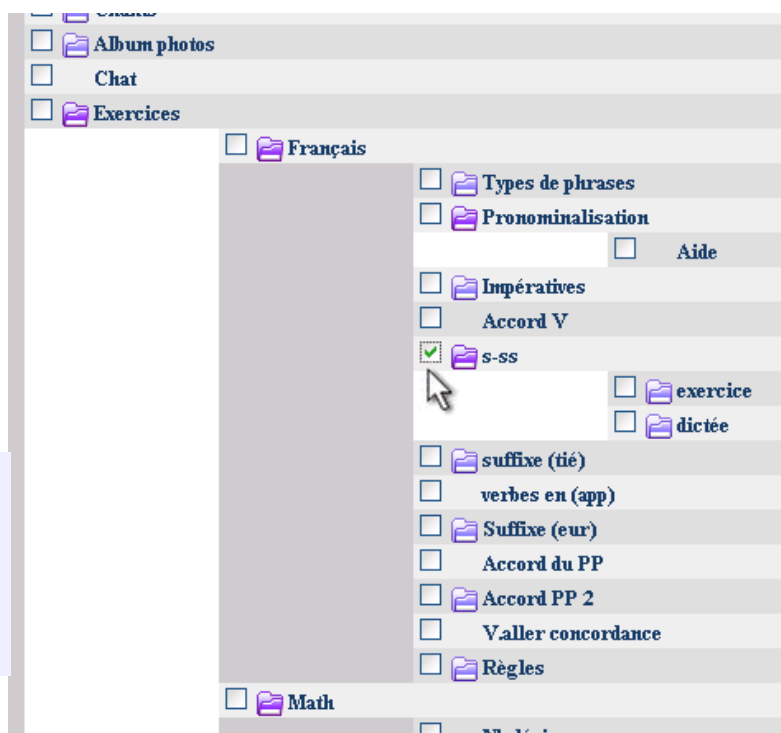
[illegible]
Album photos
Chat
Exercices
Français
Types de phrases
Pronominalisation
Aide
Impératives
Accord V
s-ss
exercice
dictée
suffixe (tié)
verbes en (app)
Suffixe (eur)
Accord du PP
Accord PP 2
V.aller concordance
Règles
Math
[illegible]